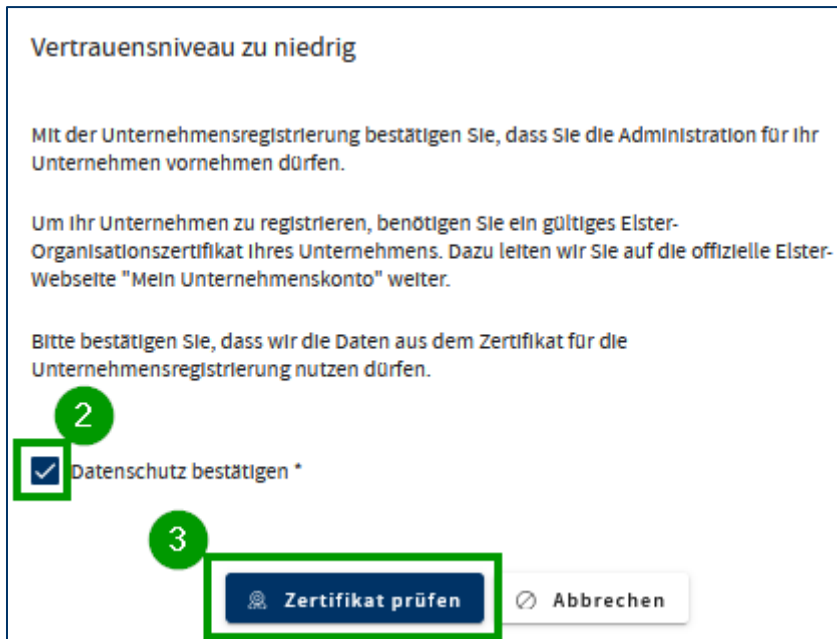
Vertrauensniveau zu niedrig

Mit der Unternehmensregistrierung bestätigen Sie, dass Sie die Administration für Ihr Unternehmen vornehmen dürfen.

Um Ihr Unternehmen zu registrieren, benötigen Sie ein gültiges Elster-Organisationszertifikat Ihres Unternehmens. Dazu leiten wir Sie auf die offizielle Elster-Webseite "Mein Unternehmenskonto" weiter.

Bitte bestätigen Sie, dass wir die Daten aus dem Zertifikat für die Unternehmensregistrierung nutzen dürfen.

2

Datenschutz bestätigen *

3

Zertifikat prüfen

Abbrechen